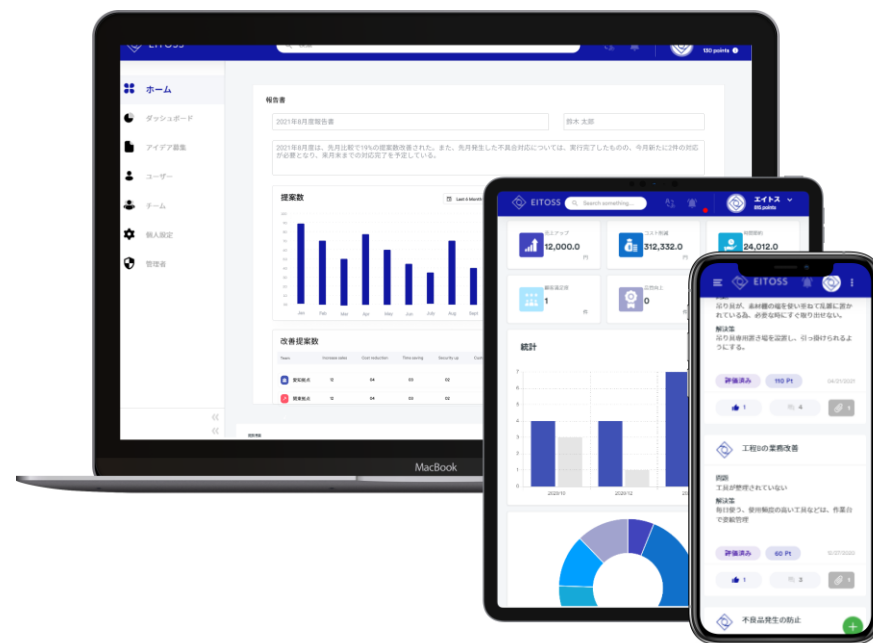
EITOSS

130 points

ホーム

ダッシュボード

アイデア募集

ユーザー

チーム

個人設定

管理者

報告書

2021年8月度報告書

鈴木 太郎

2021年8月度は、先月比較で19%の提案数改善された。また、先月発生した不具合対応については、実行完了したものの、今月新たに2件の対応が必要となり、来月末までの対応完了を予定している。

提案数

Last 6 Month

Jan Feb Mar Apr May Jun July Aug Sept

改善提案数

MacBook

EITOSS

Search something...

エイトス

815 points

売上アップ

12,000.0

円

コスト削減

312,332.0

円

時間削減

24,012.0

顧客満足度

1

点

品質向上

0

点

統計

7 6 5 4 3 2 1 0

2020/10 2020/12

EITOSS

吊り具が、糸材棚を使い手前まで乱暴に置かれている為、必要な時にすぐ取り出せない。

解決策

吊り具保管置き場を設置し、引っ掛けられるようにする。

評価済み

110 Pt

04/21/2021

1

4

1

工程Bの業務改善

問題

工程が整理されていない

解決策

毎日使う、使用頻度の高い工具などは、作業台で定position管理

評価済み

60 Pt

1

3

1

不良品発生の防止